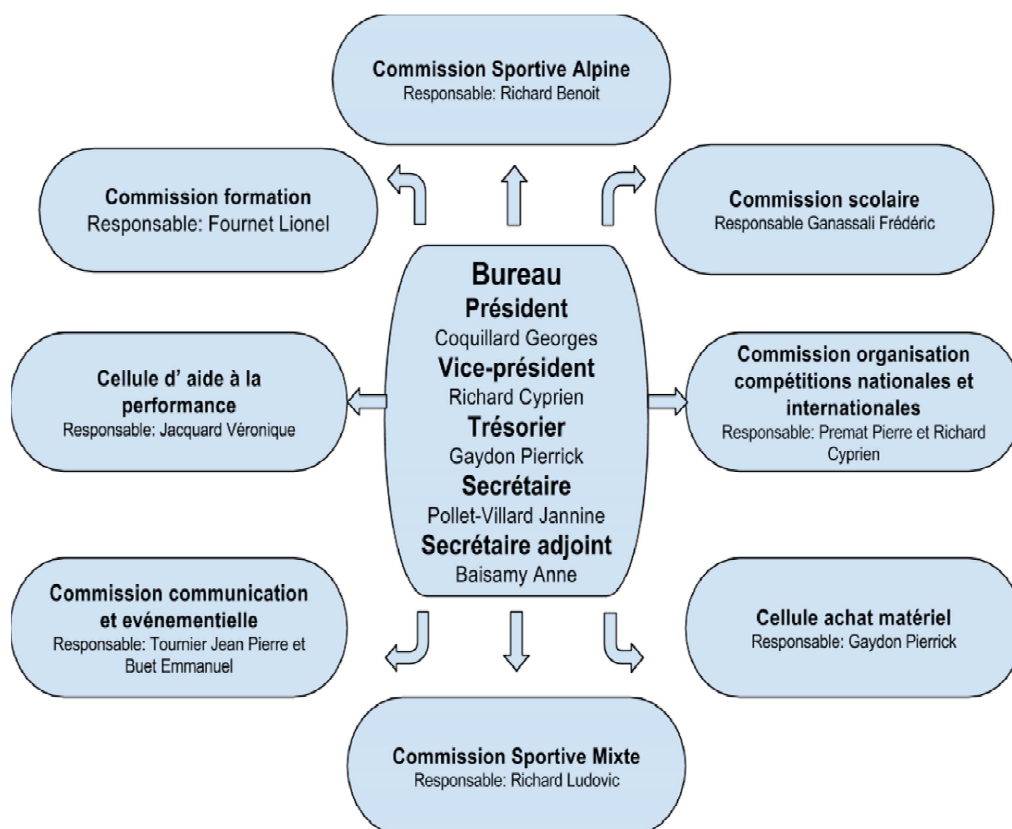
Commission Sportive Alpine
Responsable: Richard Benoit

Commission formation
Responsable: Fournet Lionel

Commission scolaire
Responsable Ganassali Frédéric

Bureau
Président
Coquillard Georges
Vice-président
Richard Cyprien
Trésorier
Gaydon Pierrick
Secrétaire
Pollet-Villard Jannine
Secrétaire adjoint
Baisamy Anne

Cellule d' aide à la performance
Responsable: Jacquard Véronique

Commission organisation compétitions nationales et internationales
Responsable: Premat Pierre et Richard Cyprien

Commission communication et evénementielle
Responsable: Tournier Jean Pierre et Buet Emmanuel

Cellule achat matériel
Responsable: Gaydon Pierrick

Commission Sportive Mixte
Responsable: Richard Ludovic